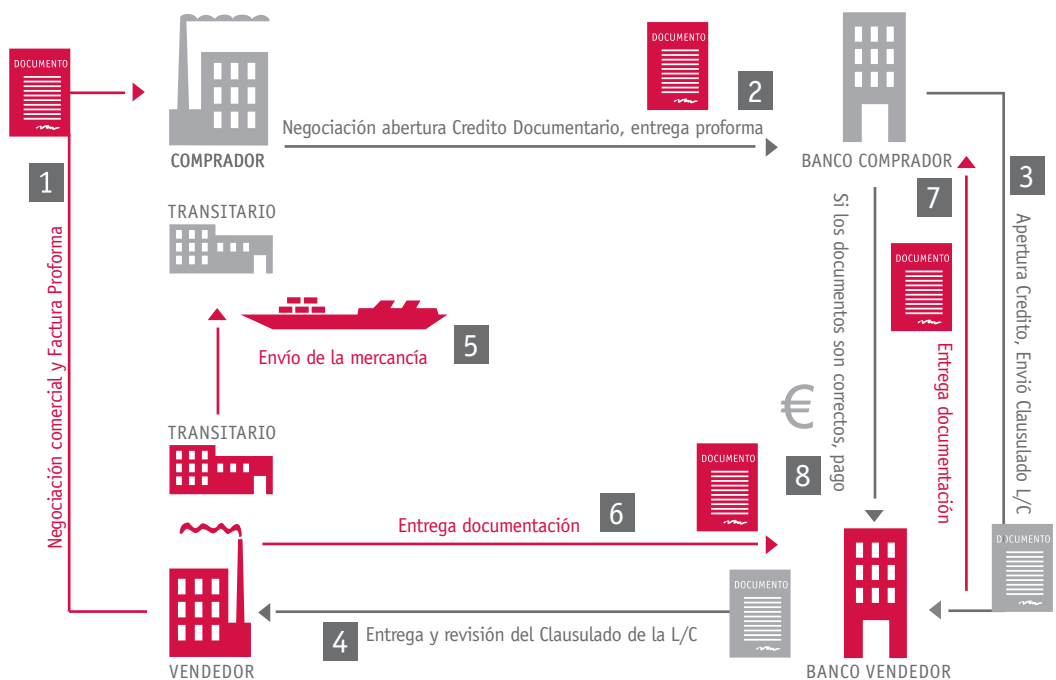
DOCUMENTO

1

Negociación comercial y Factura Proforma

COMPRADOR

Negociación abertura Credito Documentario, entrega proforma

DOCUMENTO

2

BANCO COMPRADOR

3

Apertura Credito, Envió Clausulado L/C

7

DOCUMENTO

Entrega documentación

Si los documentos son correctos, pago

€

8

TRANSITARIO

Envío de la mercancía

5

TRANSITARIO

DOCUMENTO

Entrega documentación

6

VENDEDOR

4

Entrega y revisión del Clausulado de la L/C

DOCUMENTO

BANCO VENDEDOR

DOCUMENTO